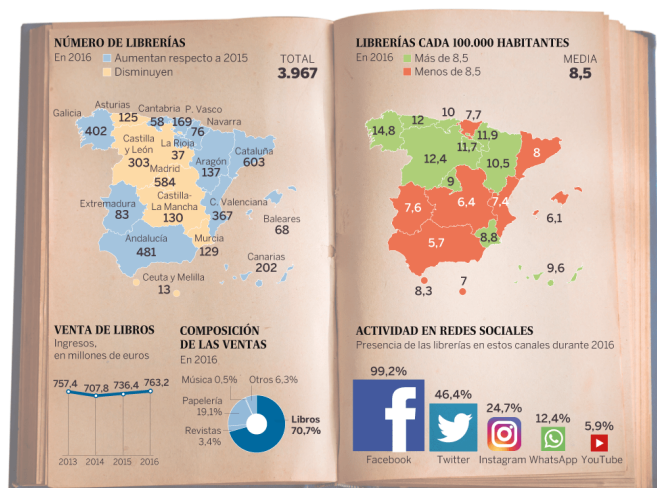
NÚMERO DE LIBRERÍAS

En 2016

Aumentan respecto a 2015

Disminuyen

TOTAL
3.967

Galicia 402
Asturias 125
Cantabria 58
P. Vasco 169
Navarra 76
Castilla y León 303
La Rioja 37
Aragón 137
Cataluña 603
Madrid 584
Extremadura 83
Castilla-La Mancha 130
C. Valenciana 367
Baleares 68
Andalucía 481
Murcia 129
Canarias 202
Ceuta y Melilla 13

LIBRERÍAS CADA 100.000 HABITANTES

En 2016

Más de 8,5

Menos de 8,5

MEDIA
8,5

14,8
12
10
7,7
11,9
11,7
12,4
10,5
8
9
7,6
6,4
7,4
6,1
8,8
5,7
9,6
8,3
7

VENTA DE LIBROS
Ingresos, en millones de euros

757,4
707,8
736,4
763,2
2013
2014
2015
2016

COMPOSICIÓN DE LAS VENTAS
En 2016

Música 0,5%
Otros 6,3%
Papelería 19,1%
Revistas 3,4%
Libros 70,7%

ACTIVIDAD EN REDES SOCIALES
Presencia de las librerías en estos canales durante 2016

99,2%
Facebook
46,4%
Twitter
24,7%
Instagram
12,4%
WhatsApp
5,9%
YouTube